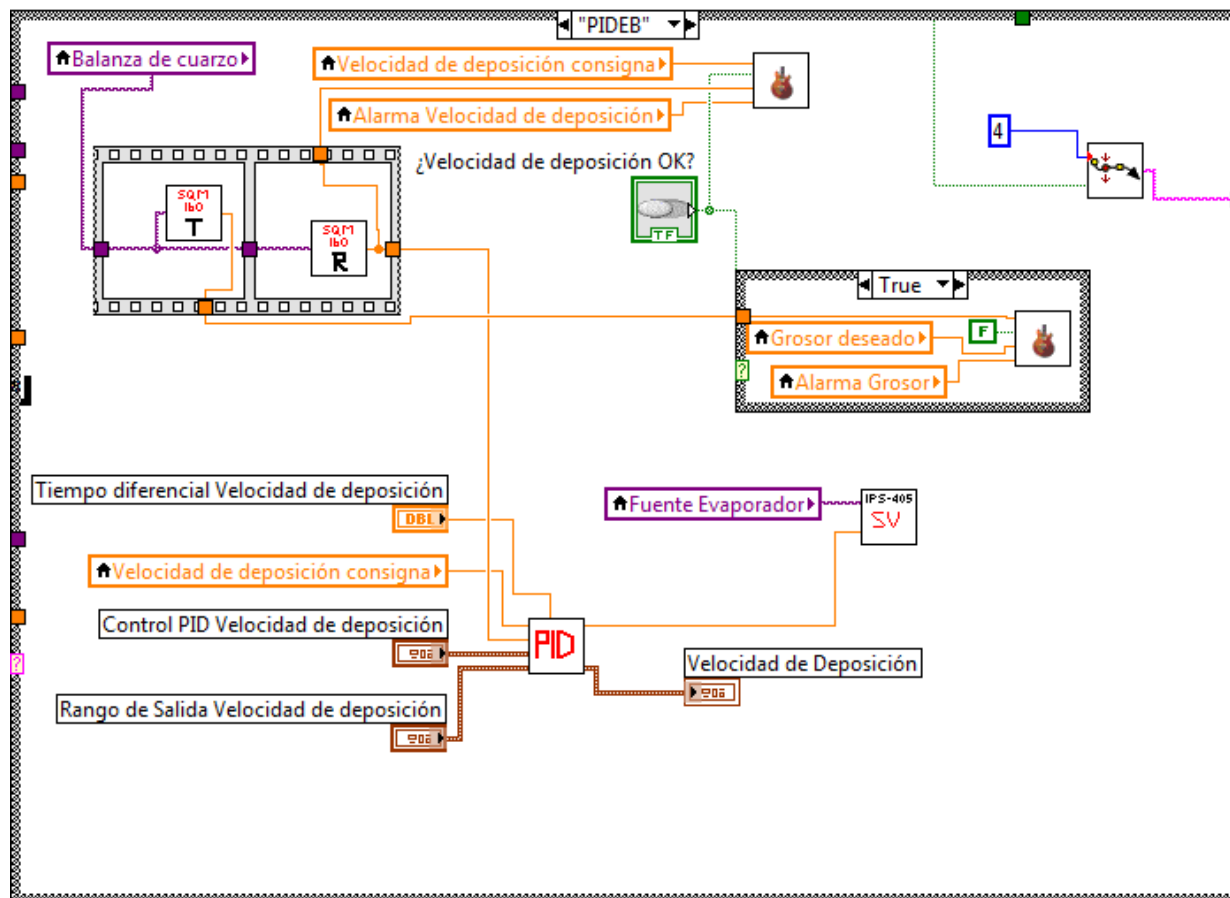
"PIDEB"

Balanza de cuarzo

Velocidad de deposición consigna

Alarma Velocidad de deposición

SQM 160 T

SQM 160 R

¿Velocidad de deposición OK?

TF

4

True

Grosor deseado

F

?

Alarma Grosor

Tiempo diferencial Velocidad de deposición

DBL

Fuente Evaporador

IPS-405 SV

Velocidad de deposición consigna

Control PID Velocidad de deposición

PID

Velocidad de Deposición

Rango de Salida Velocidad de deposición

?